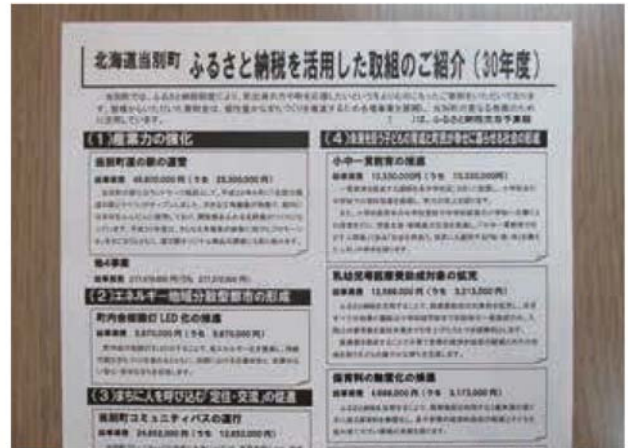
北海道当別町 ふるさと納税を活用した取組のご紹介（30年度）

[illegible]

（1）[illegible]力の強化

当別町道の駅の運営

総事業費 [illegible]円（うち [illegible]円）

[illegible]

他4事業

総事業費 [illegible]

（2）エネルギー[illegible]の形成

町内会街路灯 LED 化の推進

総事業費 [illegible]円（うち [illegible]円）

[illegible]

（3）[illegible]「定住・交流」の推進

当別町コミュニティバスの運行

総事業費 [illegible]円（うち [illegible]円）

（4）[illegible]

小中一貫教育の推進

総事業費 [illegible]円（うち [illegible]円）

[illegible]

私幼児補助費受給成対象の拡充

総事業費 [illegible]円（うち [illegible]円）

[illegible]

保育料の無償化の推進

総事業費 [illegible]円（うち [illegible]円）

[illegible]